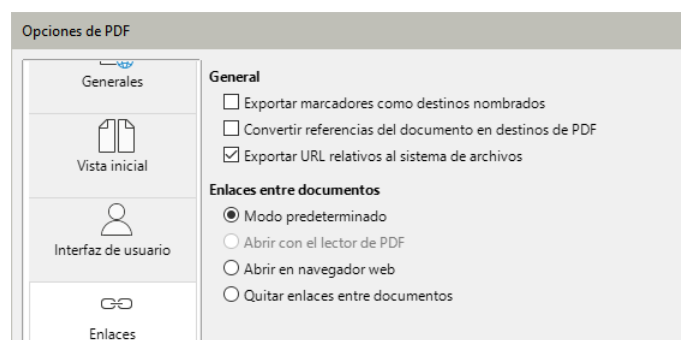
Opciones de PDF

Generales

Vista inicial

Interfaz de usuario

Enlaces

General
Exportar marcadores como destinos nombrados
Convertir referencias del documento en destinos de PDF
Exportar URL relativos al sistema de archivos

Enlaces entre documentos
Modo predeterminado
Abrir con el lector de PDF
Abrir en navegador web
Quitar enlaces entre documentos